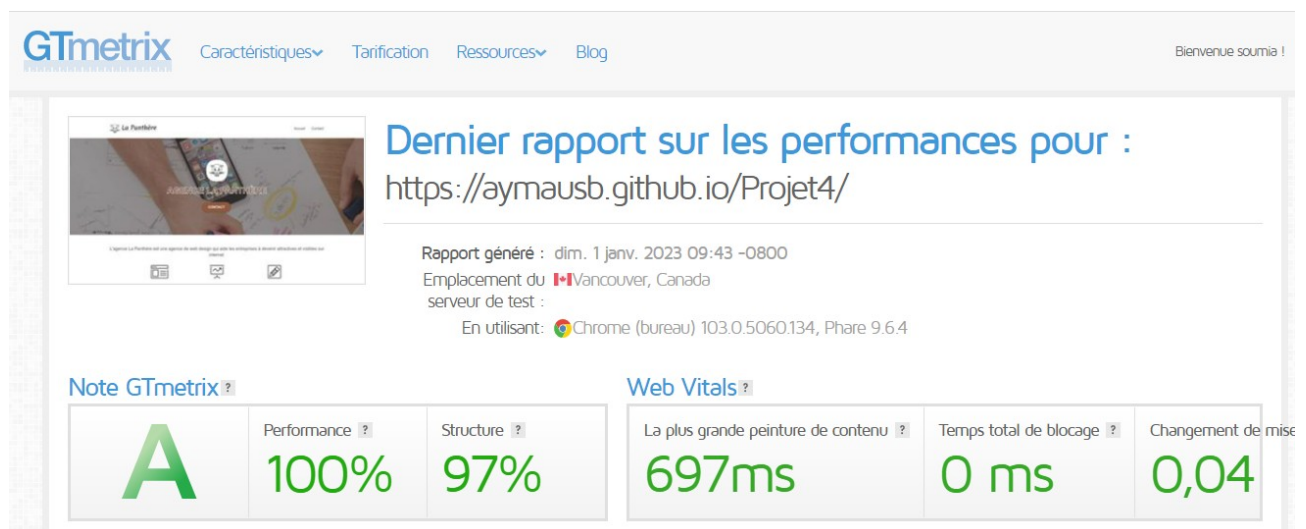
GTmetrix Caractéristiques Tarification Ressources Blog Bienvenue soumia !

La Panthère

Accueil Contact

AGENCE LA PANTHÈRE

CONTACT

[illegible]

Dernier rapport sur les performances pour :
https://aymausb.github.io/Projet4/

Rapport généré : dim. 1 janv. 2023 09:43 -0800
Emplacement du serveur de test : Vancouver, Canada
En utilisant: Chrome (bureau) 103.0.5060.134, Phare 9.6.4

Note GTmetrix ?

A

Performance ?
100%

Structure ?
97%

Web Vitals ?

La plus grande peinture de contenu ?
697ms

Temps total de blocage ?
0 ms

Changement de mise
0,04